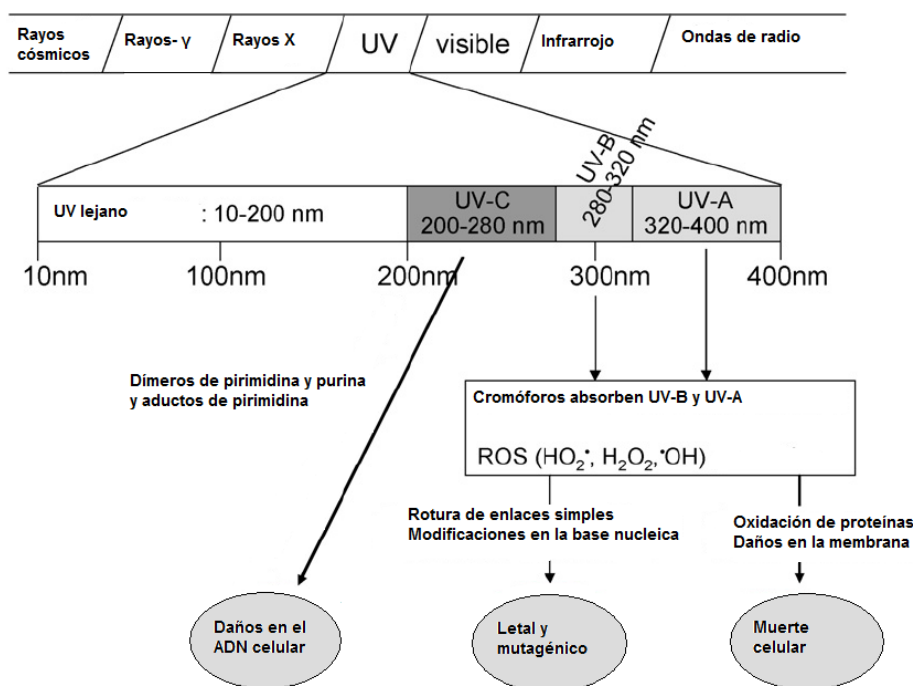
| Rayos cósmicos | Rayos- γ | Rayos X | UV | visible | Infrarrojo | Ondas de radio |
|---|---|---|---|---|---|---|

| UV lejano : 10-200 nm | UV-C 200-280 nm | UV-B 280-320 nm | UV-A 320-400 nm |
|---|---|---|---|

10nm 100nm 200nm 300nm 400nm

Dímeros de pirimidina y purina y aductos de pirimidina

Cromóforos absorben UV-B y UV-A

ROS ($HO_2^{\bullet}$, $H_2O_2$, $^{\bullet}OH$)

Rotura de enlaces simples
Modificaciones en la base nucleica

Oxidación de proteínas
Daños en la membrana

Daños en el ADN celular

Letal y mutagénico

Muerte celular